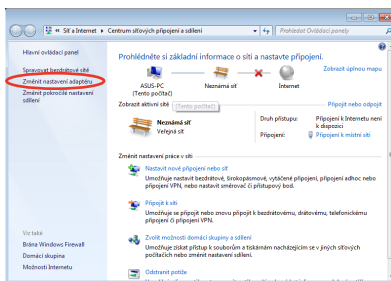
« Síť a Internet ▸ Centrum síťových připojení a sdílení
(Tento počítač)
Prohledat Ovládací panely

Hlavní ovládací panel
Spravovat bezdrátové sítě
Změnit nastavení adaptéru
Změnit pokročilé nastavení sdílení

Prohlédněte si základní informace o síti a nastavte připojení.
Zobrazit úplnou mapu
ASUS-PC
(Tento počítač)
Neznámá síť
Internet
Zobrazit aktivní sítě
(Tento počítač)
Připojit nebo odpojit
Neznámá síť
Veřejná síť
Druh přístupu:
Připojení k Internetu není k dispozici
Připojení:
Připojení k místní síti

Změnit nastavení práce v síti
Nastavit nové připojení nebo síť
Umožňuje nastavit bezdrátové, širokopásmové, vytáčené připojení, připojení adhoc nebo připojení VPN, nebo nastavit směrovač či přístupový bod.
Připojit k síti
Umožňuje se připojit nebo znovu připojit k bezdrátovému, drátovému, telefonickému připojení či připojení VPN.
Zvolit možnosti domácí skupiny a sdílení
Umožňuje získat přístup k souborům a tiskárnám nacházejícím se v jiných síťových počítačích nebo změnit nastavení sdílení.
Odstranit potíže

Viz také
Brána Windows Firewall
Domácí skupina
Možnosti Internetu